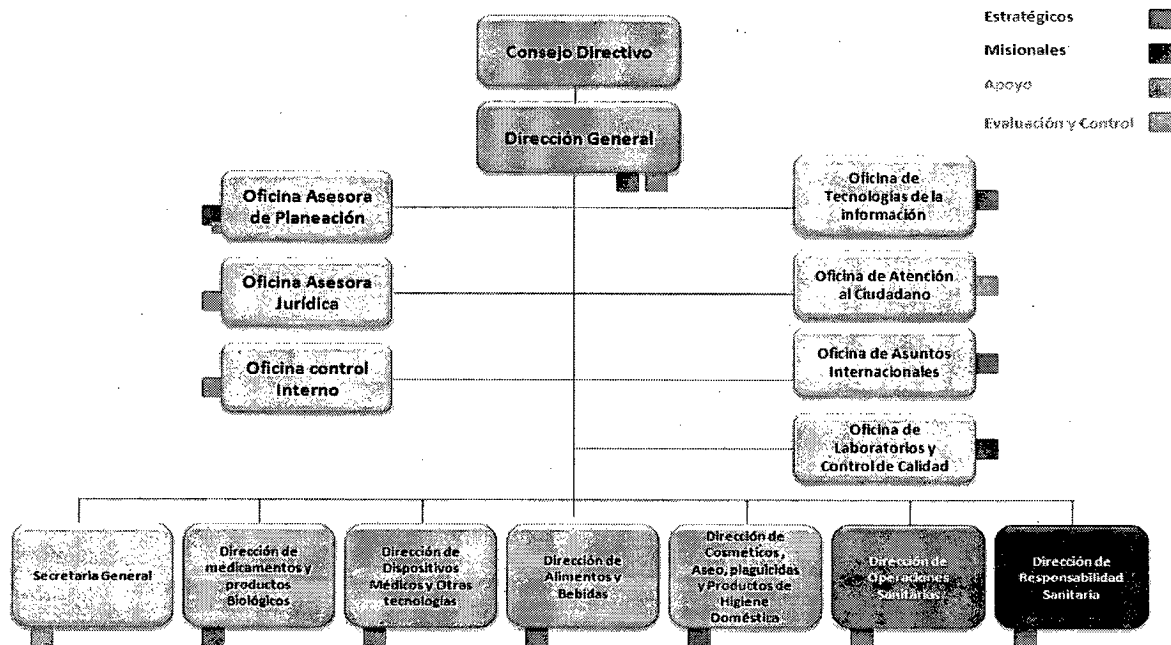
Estratégicos
Misionales
Apoyo
Evaluación y Control

Consejo Directivo

Dirección General

Oficina Asesora de Planeación

Oficina Asesora Jurídica

Oficina control Interno

Oficina de Tecnologías de la información

Oficina de Atención al Ciudadano

Oficina de Asuntos Internacionales

Oficina de Laboratorios y Control de Calidad

Secretaria General

Dirección de medicamentos y productos Biológicos

Dirección de Dispositivos Médicos y Otras tecnologías

Dirección de Alimentos y Bebidas

Dirección de Cosméticos, Aseo, plaguicidas y Productos de Higiene Doméstica

Dirección de Operaciones Sanitarias

Dirección de Responsabilidad Sanitaria